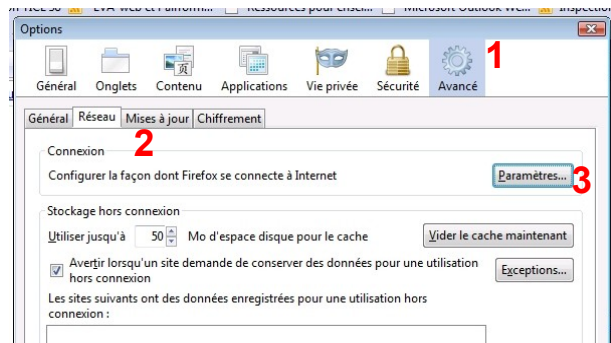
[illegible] EVA web et Plateform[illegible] Ressources pour ensei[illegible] Microsoft Outlook We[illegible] Inspectio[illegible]

Options

Général Onglets Contenu Applications Vie privée Sécurité Avancé 1

Général Réseau Mises à jour Chiffrement

Connexion 2

Configurer la façon dont Firefox se connecte à Internet

Paramètres... 3

Stockage hors connexion

Utiliser jusqu'à 50 Mo d'espace disque pour le cache

Vider le cache maintenant

Avertir lorsqu'un site demande de conserver des données pour une utilisation hors connexion

Exceptions...

Les sites suivants ont des données enregistrées pour une utilisation hors connexion :